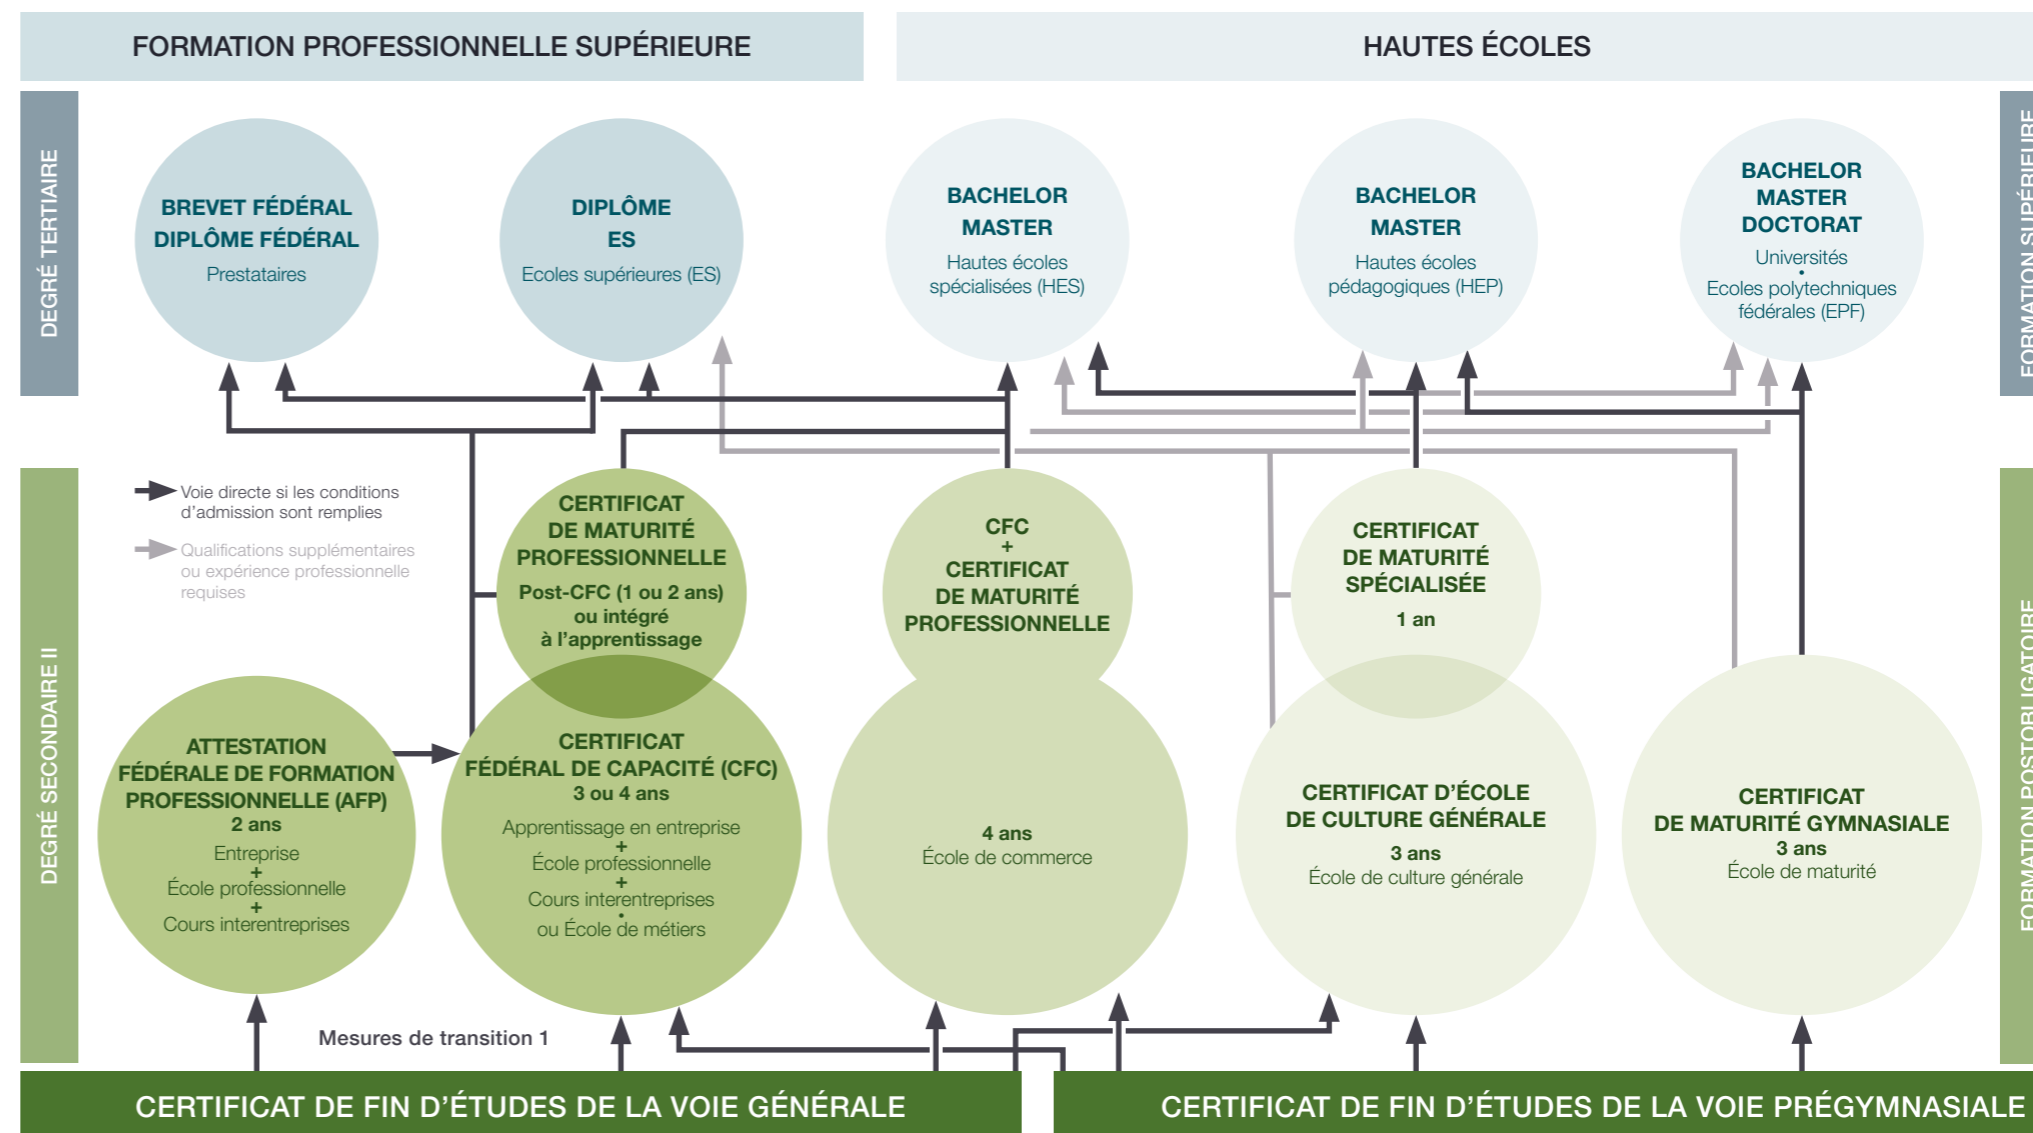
FORMATION PROFESSIONNELLE SUPÉRIEURE

HAUTES ÉCOLES

DEGRÉ TERTIAIRE

FORMATION SUPÉRIEURE

BREVET FÉDÉRAL
DIPLÔME FÉDÉRAL
Prestataires

DIPLÔME
ES
Ecoles supérieures (ES)

BACHELOR
MASTER
Hautes écoles spécialisées (HES)

BACHELOR
MASTER
Hautes écoles pédagogiques (HEP)

BACHELOR
MASTER
DOCTORAT
Universités
•
Ecoles polytechniques fédérales (EPF)

Voie directe si les conditions d'admission sont remplies

Qualifications supplémentaires ou expérience professionnelle requises

DEGRÉ SECONDAIRE II

FORMATION POSTOBLIGATOIRE

CERTIFICAT DE MATURITÉ PROFESSIONNELLE
Post-CFC (1 ou 2 ans) ou intégré à l'apprentissage

CFC
+
CERTIFICAT DE MATURITÉ PROFESSIONNELLE

CERTIFICAT DE MATURITÉ SPÉCIALISÉE
1 an

ATTESTATION FÉDÉRALE DE FORMATION PROFESSIONNELLE (AFP)
2 ans
Entreprise
+
École professionnelle
+
Cours interentreprises

CERTIFICAT FÉDÉRAL DE CAPACITÉ (CFC)
3 ou 4 ans
Apprentissage en entreprise
+
École professionnelle
+
Cours interentreprises
•
ou École de métiers

4 ans
École de commerce

CERTIFICAT D'ÉCOLE DE CULTURE GÉNÉRALE
3 ans
École de culture générale

CERTIFICAT DE MATURITÉ GYMNASIALE
3 ans
École de maturité

Mesures de transition 1

CERTIFICAT DE FIN D'ÉTUDES DE LA VOIE GÉNÉRALE

CERTIFICAT DE FIN D'ÉTUDES DE LA VOIE PRÉGYMNASIALE